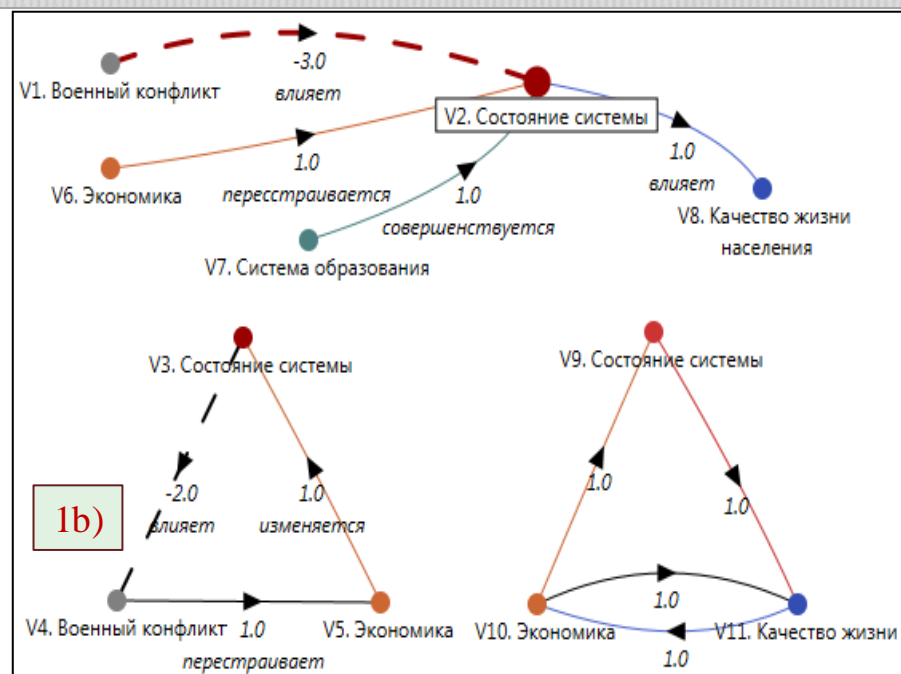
V1. Военный конфликт

-3.0

влияет

V2. Состояние системы

1.0

V6. Экономика

пересстраивается

1.0

совершенствуется

V7. Система образования

1.0

влияет

V8. Качество жизни населения

V3. Состояние системы

-2.0

влияет

1.0

изменяется

1b)

V4. Военный конфликт

1.0

перестраивает

V5. Экономика

V9. Состояние системы

1.0

1.0

1.0

V10. Экономика

1.0

V11. Качество жизни